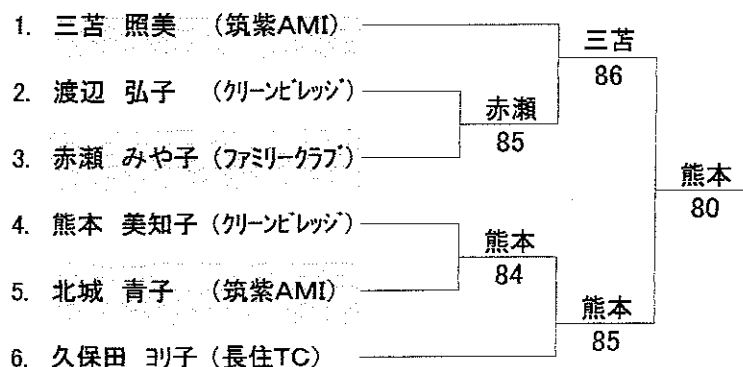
1. 三苫 照美 (筑紫AMI)

2. 渡辺 弘子 (クリーンビレッジ)

3. 赤瀬 みや子 (ファミリークラブ)

4. 熊本 美知子 (クリーンビレッジ)

5. 北城 青子 (筑紫AMI)

6. 久保田 ヨリ子 (長住TC)

赤瀬
85

三苫
86

熊本
84

熊本
85

熊本
80